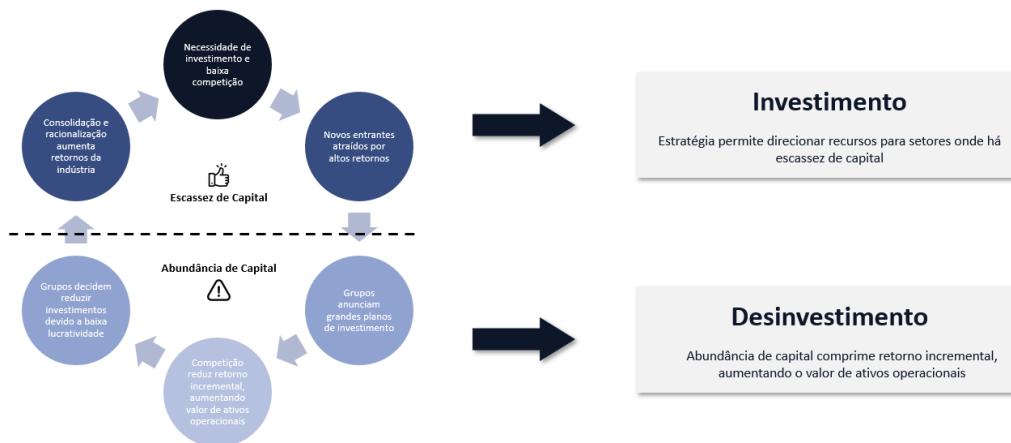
Necessidade de investimento e baixa competição

Novos entrantes atraídos por altos retornos

Grupos anunciam grandes planos de investimento

Competição reduz retorno incremental, aumentando valor de ativos operacionais

Grupos decidem reduzir investimentos devido a baixa lucratividade

Consolidação e racionalização aumenta retornos da indústria

Escassez de Capital

Abundância de Capital

Investimento

Estratégia permite direcionar recursos para setores onde há escassez de capital

Desinvestimento

Abundância de capital comprime retorno incremental, aumentando o valor de ativos operacionais